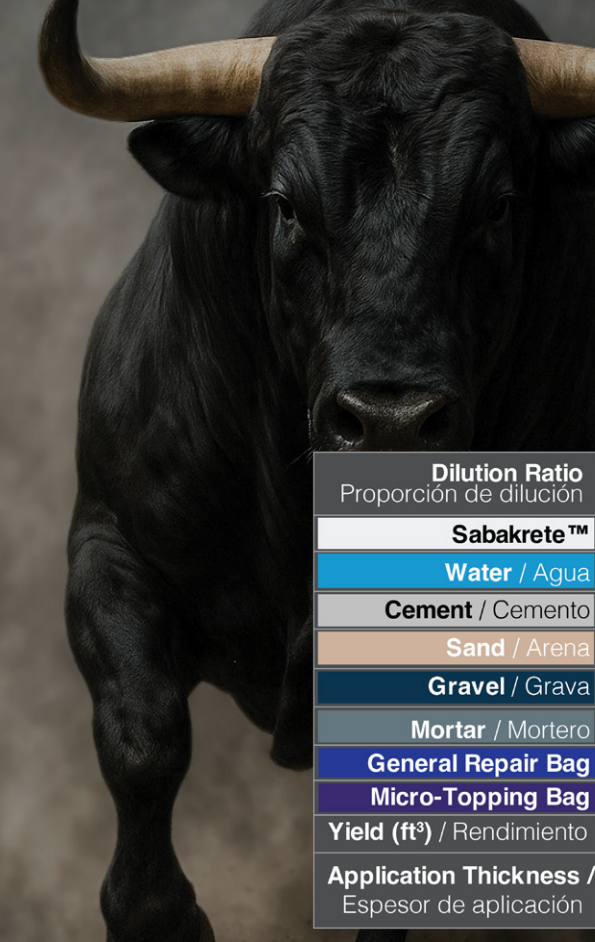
Dilution Ratio
Proporción de dilución

Sabakrete™

Water / Agua

Cement / Cemento

Sand / Arena

Gravel / Grava

Mortar / Mortero

General Repair Bag

Micro-Topping Bag

Yield (ft³) / Rendimiento

Application Thickness /
Espesor de aplicación